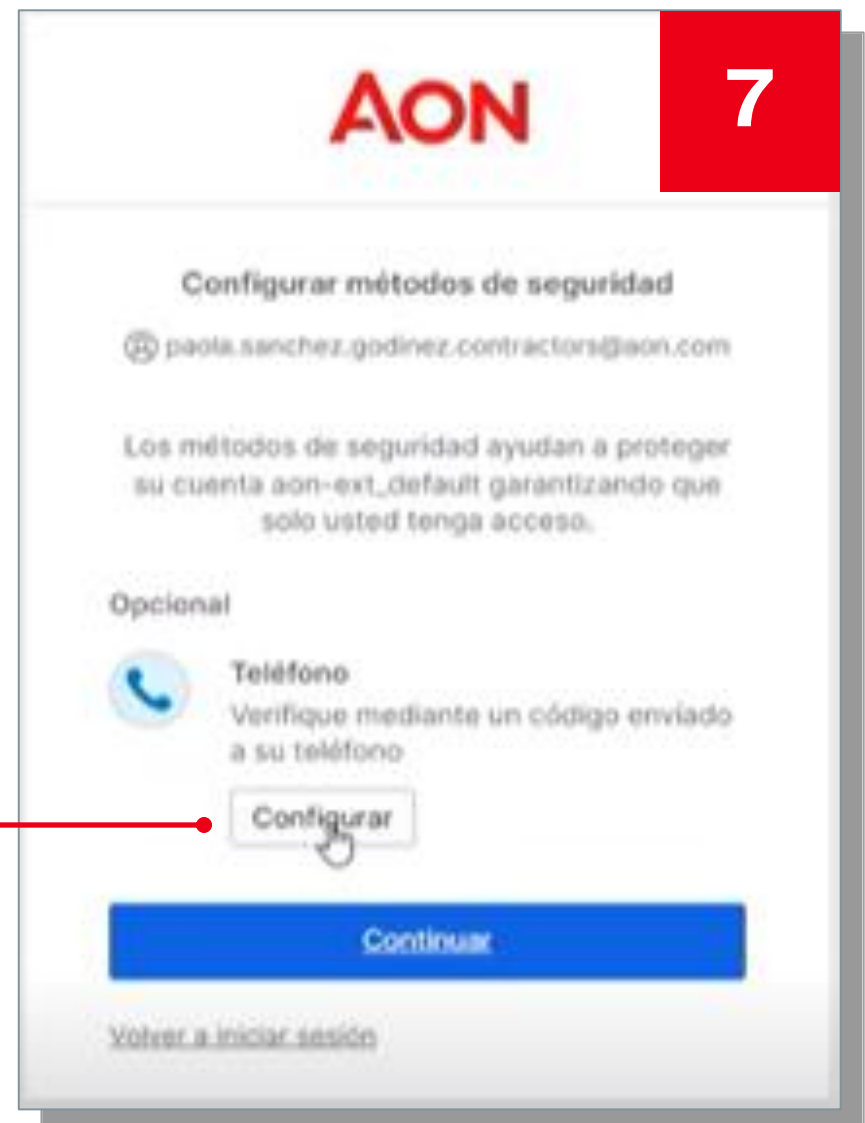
AON

7

Configurar métodos de seguridad

paola.sanchez.godinez.contractors@aon.com

Los métodos de seguridad ayudan a proteger su cuenta aon-ext_default garantizando que solo usted tenga acceso.

Opcional

Teléfono

Verifique mediante un código enviado a su teléfono

Configurar

Continuar

Volver a iniciar sesión